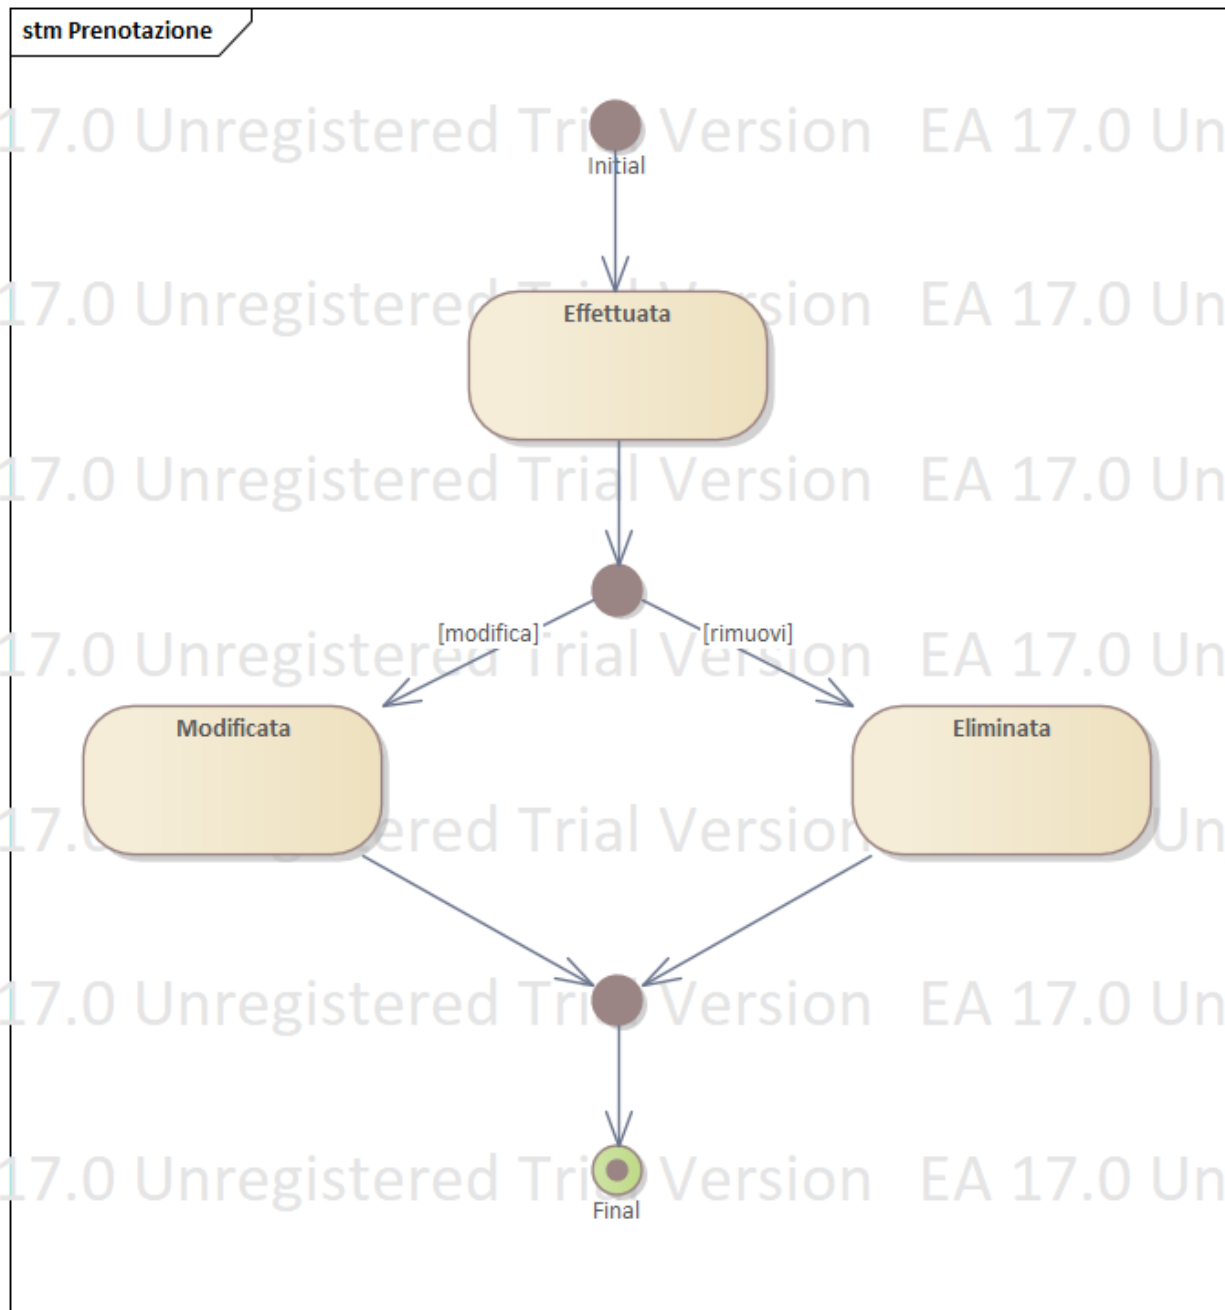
stm Prenotazione

17.0 Unregistered Trial Version EA 17.0 Un

Initial

Effettuata

17.0 Unregistered Trial Version EA 17.0 Un

[modifica]

[rimuovi]

Modificata

Eliminata

17.0 Unregistered Trial Version EA 17.0 Un

Final